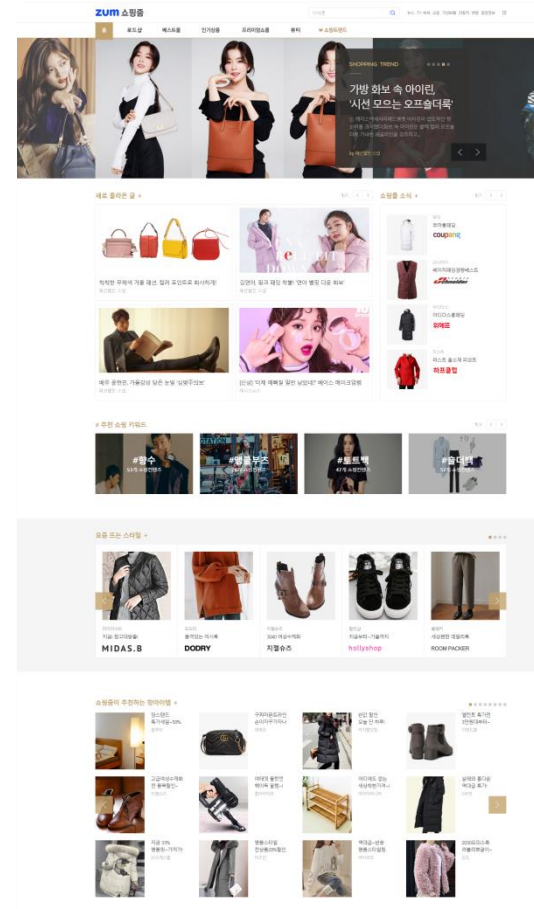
ZUM 쇼핑줌

로드샵 베스트몰 인기상품 프리미엄쇼핑 뷰티 쇼핑트렌드

SHOPPING TREND

가방 화보 속 아이린, '시선 모으는 오프숄더룩'

새로 올라온 글

착착한 무채색 겨울 패션, 컬러 포인트로 화사하게!

김연아, 핑크 패딩 착용! '연아 벤치 다운 화보'

패션 꿀팁

[신상] '디제 패팩일 뭣은 낭만새?' 메이크업

쇼핑몰 소식

coupang

하프클럽

# 추천 쇼핑 키워드

#향수

#명품부츠

#토트백

#올더탑

요즘 뜨는 스타일

MIDAS.B

DODRY

치켈슈즈

hollyshop

ROOM PACKER

쇼핑줌이 추천하는 핫아이템